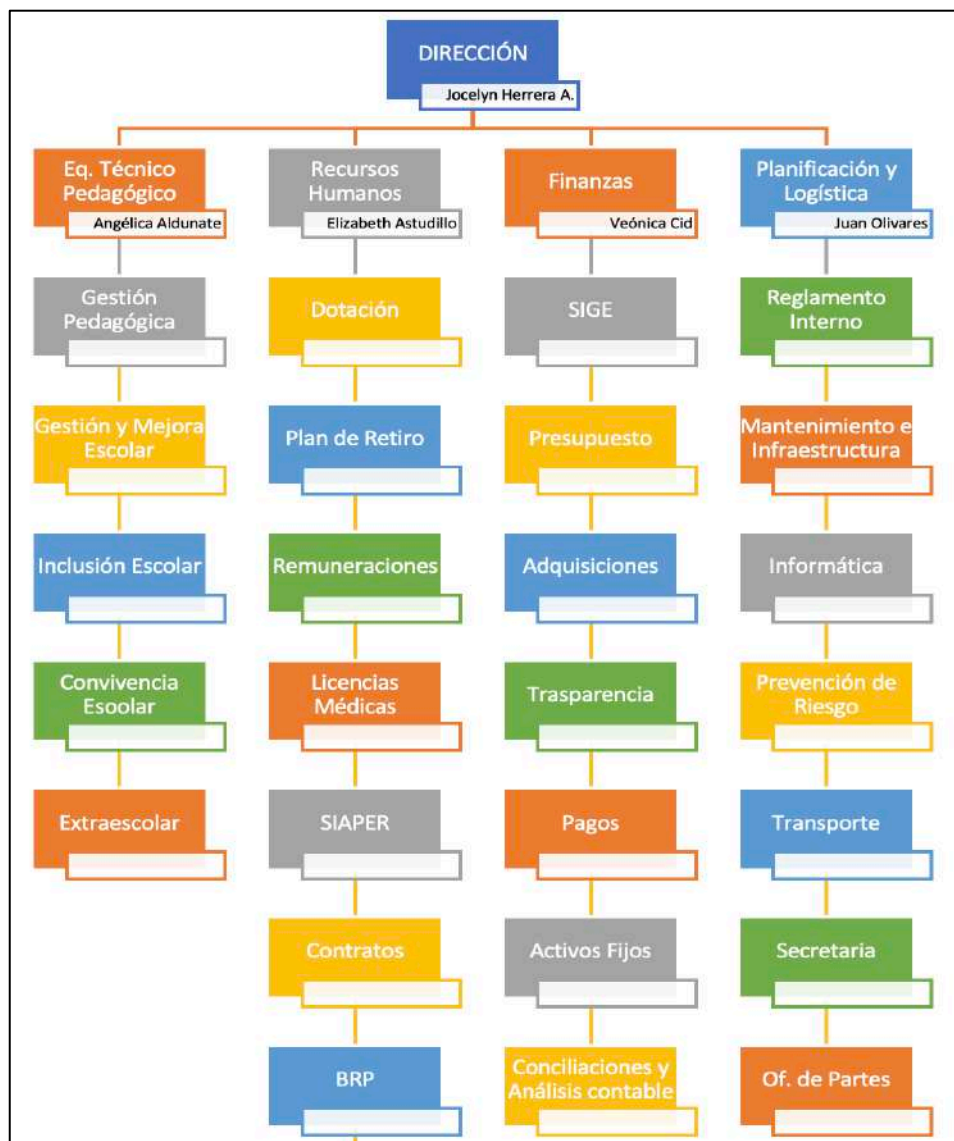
DIRECCIÓN
Jocelyn Herrera A.

Eq. Técnico Pedagógico
Angélica Aldunate

Gestión Pedagógica

Gestión y Mejora Escolar

Inclusión Escolar

Convivencia Esoolar

Extraescolar

Recursos Humanos
Elizabeth Astudillo

Dotación

Plan de Retiro

Remuneraciones

Licencias Médicas

SIAPER

Contratos

BRP

Finanzas
Veónica Cid

SIGE

Presupuesto

Adquisiciones

Trasparencia

Pagos

Activos Fijos

Conciliaciones y Análisis contable

Planificación y Logística
Juan Olivares

Reglamento Interno

Mantenimiento e Infraestructura

Informática

Prevención de Riesgo

Transporte

Secretaria

Of. de Partes